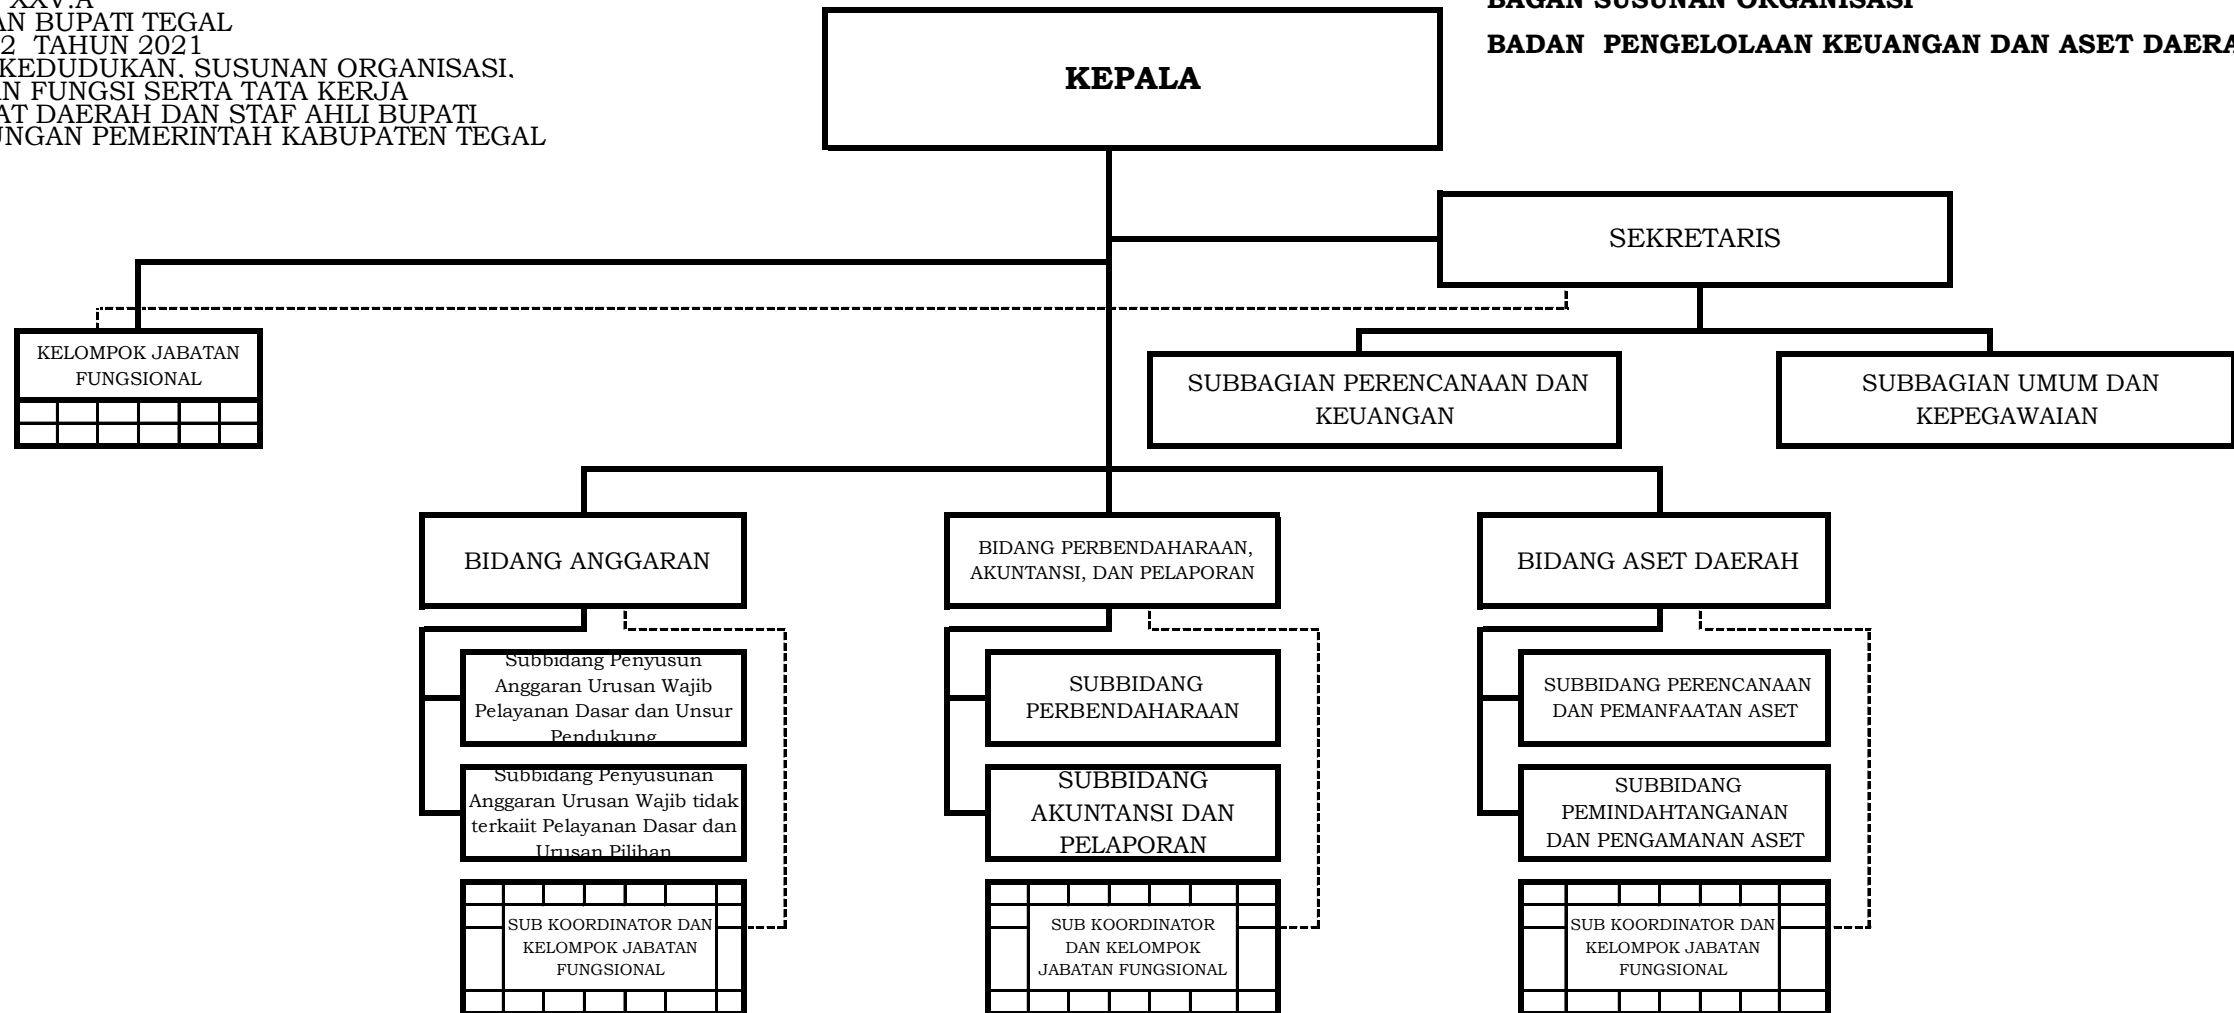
XXV.A
AN BUPATI TEGAL
2 TAHUN 2021
KEDUDUKAN, SUSUNAN ORGANISASI,
N FUNGSI SERTA TATA KERJA
AT DAERAH DAN STAF AHLI BUPATI
UNGAN PEMERINTAH KABUPATEN TEGAL

BAGAN SUSUNAN ORGANISASI

BADAN PENGELOLAAN KEUANGAN DAN ASET DAERA

KEPALA

SEKRETARIS

KELOMPOK JABATAN FUNGSIONAL

SUBBAGIAN PERENCANAAN DAN KEUANGAN

SUBBAGIAN UMUM DAN KEPEGAWAIAN

BIDANG ANGGARAN

BIDANG PERBENDAHARAAN, AKUNTANSI, DAN PELAPORAN

BIDANG ASET DAERAH

Subbidang Penyusun Anggaran Urusan Wajib Pelayanan Dasar dan Unsur Pendukung

Subbidang Penyusunan Anggaran Urusan Wajib tidak terkaiit Pelayanan Dasar dan Urusan Pilihan

SUB KOORDINATOR DAN KELOMPOK JABATAN FUNGSIONAL

SUBBIDANG PERBENDAHARAAN

SUBBIDANG AKUNTANSI DAN PELAPORAN

SUB KOORDINATOR DAN KELOMPOK JABATAN FUNGSIONAL

SUBBIDANG PERENCANAAN DAN PEMANFAATAN ASET

SUBBIDANG PEMINDAHTANGANAN DAN PENGAMANAN ASET

SUB KOORDINATOR DAN KELOMPOK JABATAN FUNGSIONAL